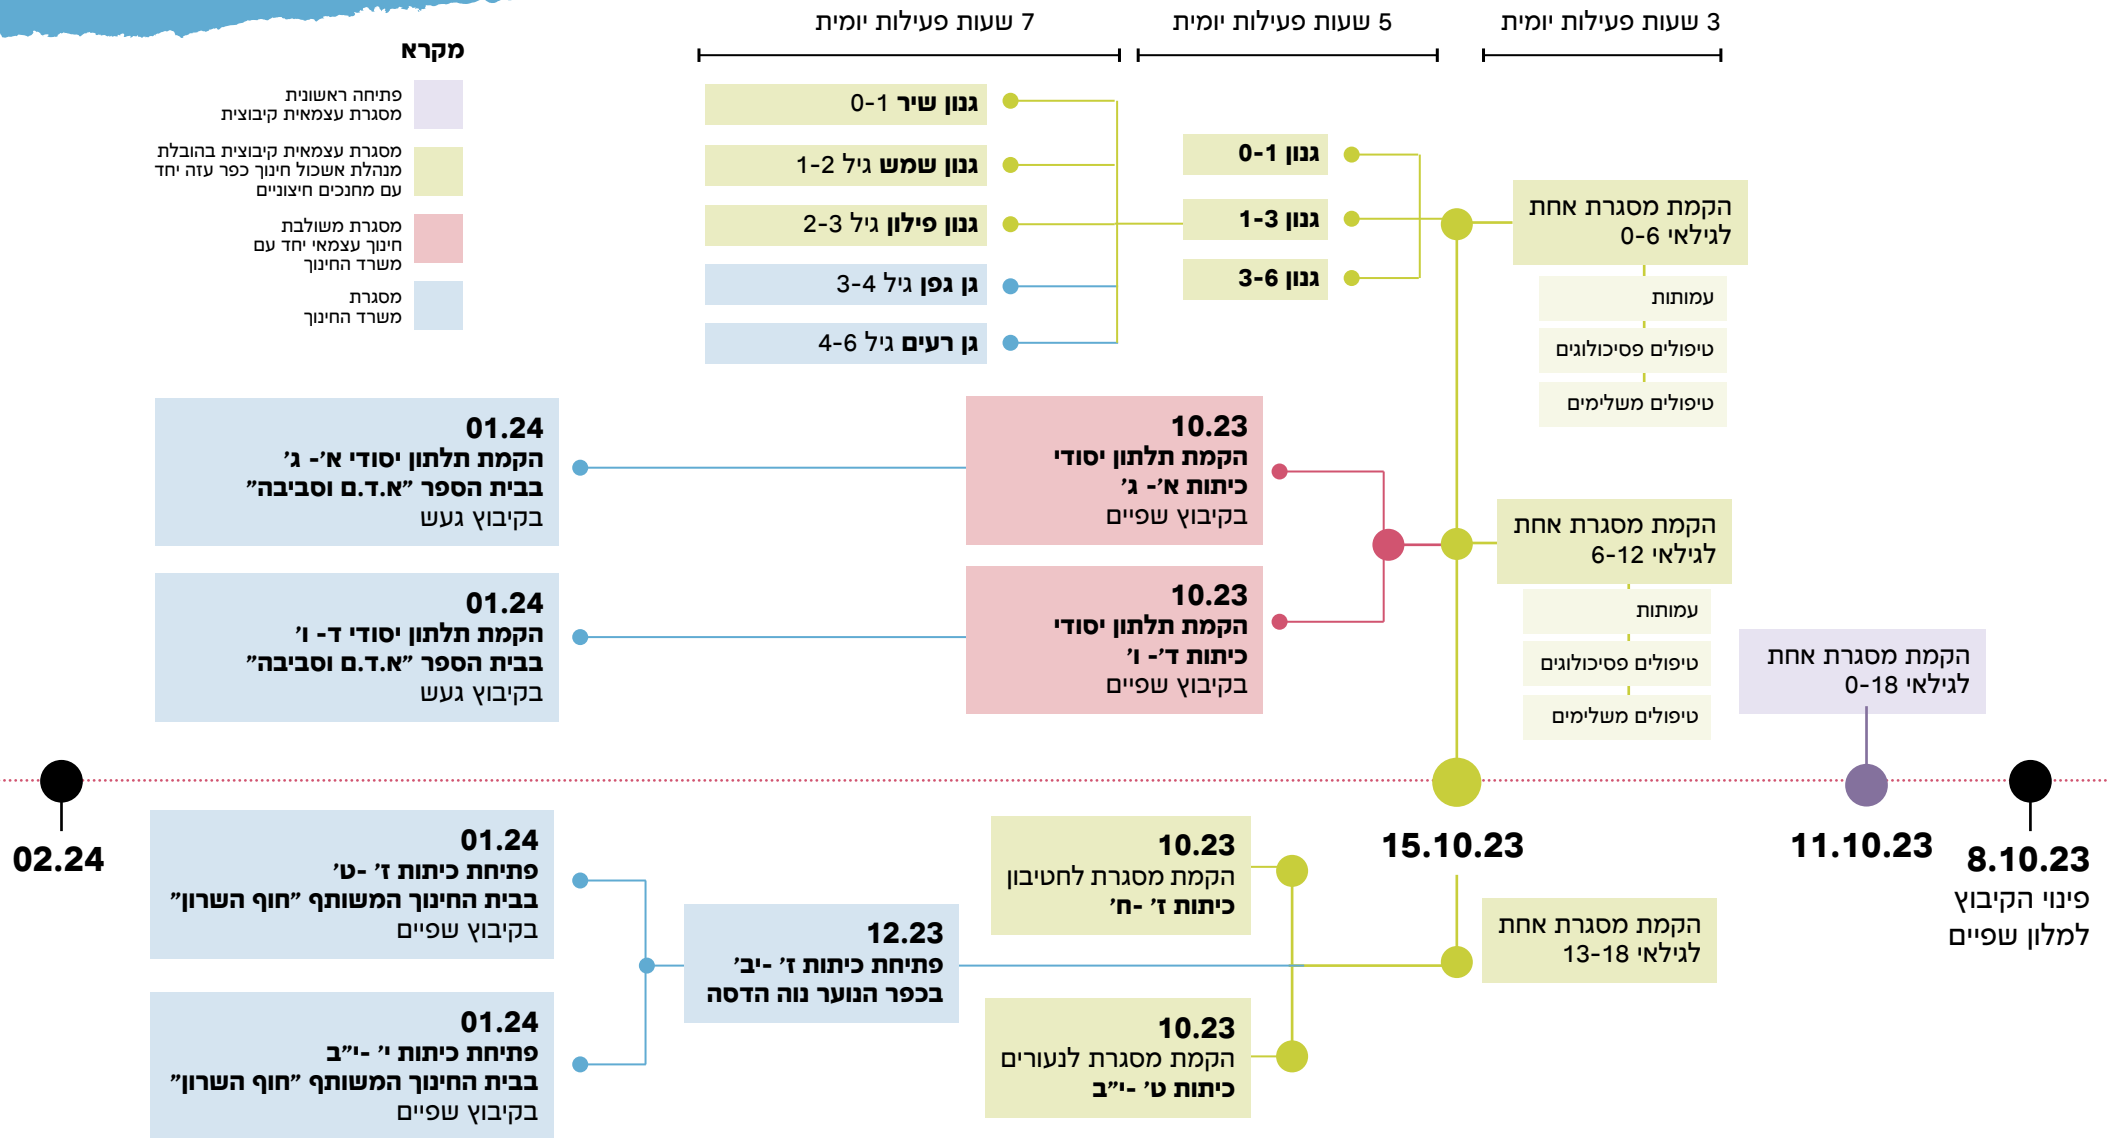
7 שעות פעילות יומית
5 שעות פעילות יומית
3 שעות פעילות יומית

מקרא
פתיחה ראשונית מסגרת עצמאית קיבוצית
מסגרת עצמאית קיבוצית בהובלת מנהלת אשכול חינוך כפר עזה יחד עם מתכנים חיצוניים
מסגרת משולבת חינוך עצמאי יחד עם משרד החינוך
מסגרת משרד החינוך

גנון שיר 0-1
גנון שמש גיל 1-2
גנון פילון גיל 2-3
גן גפן גיל 3-4
גן רעים גיל 4-6

גנון 0-1
גנון 1-3
גנון 3-6

הקמת מסגרת אחת לגילאי 0-6
עמותות
טיפולים פסיכולוגים
טיפולים משלימים

01.24
הקמת תלתון יסודי א׳- ג׳
בבית הספר ״א.ד.ת.ם וסביבה״
בקיבוץ געש

10.23
הקמת תלתון יסודי
כיתות א׳- ג׳
בקיבוץ שפיים

01.24
הקמת תלתון יסודי ד׳- ו׳
בבית הספר ״א.ד.ת.ם וסביבה״
בקיבוץ געש

10.23
הקמת תלתון יסודי
כיתות ד׳- ו׳
בקיבוץ שפיים

הקמת מסגרת אחת לגילאי 6-12
עמותות
טיפולים פסיכולוגים
טיפולים משלימים

הקמת מסגרת אחת לגילאי 0-18

02.24
15.10.23
11.10.23
8.10.23
פינוי הקיבוץ למלון שפיים

01.24
פתיחת כיתות ז׳ -ט׳
בבית החינוך המשותף ״חוף השרון״
בקיבוץ שפיים

10.23
הקמת מסגרת לחטיבון
כיתות ז׳ -ח׳

12.23
פתיחת כיתות ז׳ -יב׳
בכפר הנוער נוה הדסה

הקמת מסגרת אחת לגילאי 13-18

01.24
פתיחת כיתות י׳ -י״ב
בבית החינוך המשותף ״חוף השרון״
בקיבוץ שפיים

10.23
הקמת מסגרת לנעורים
כיתות ט׳ -י״ב